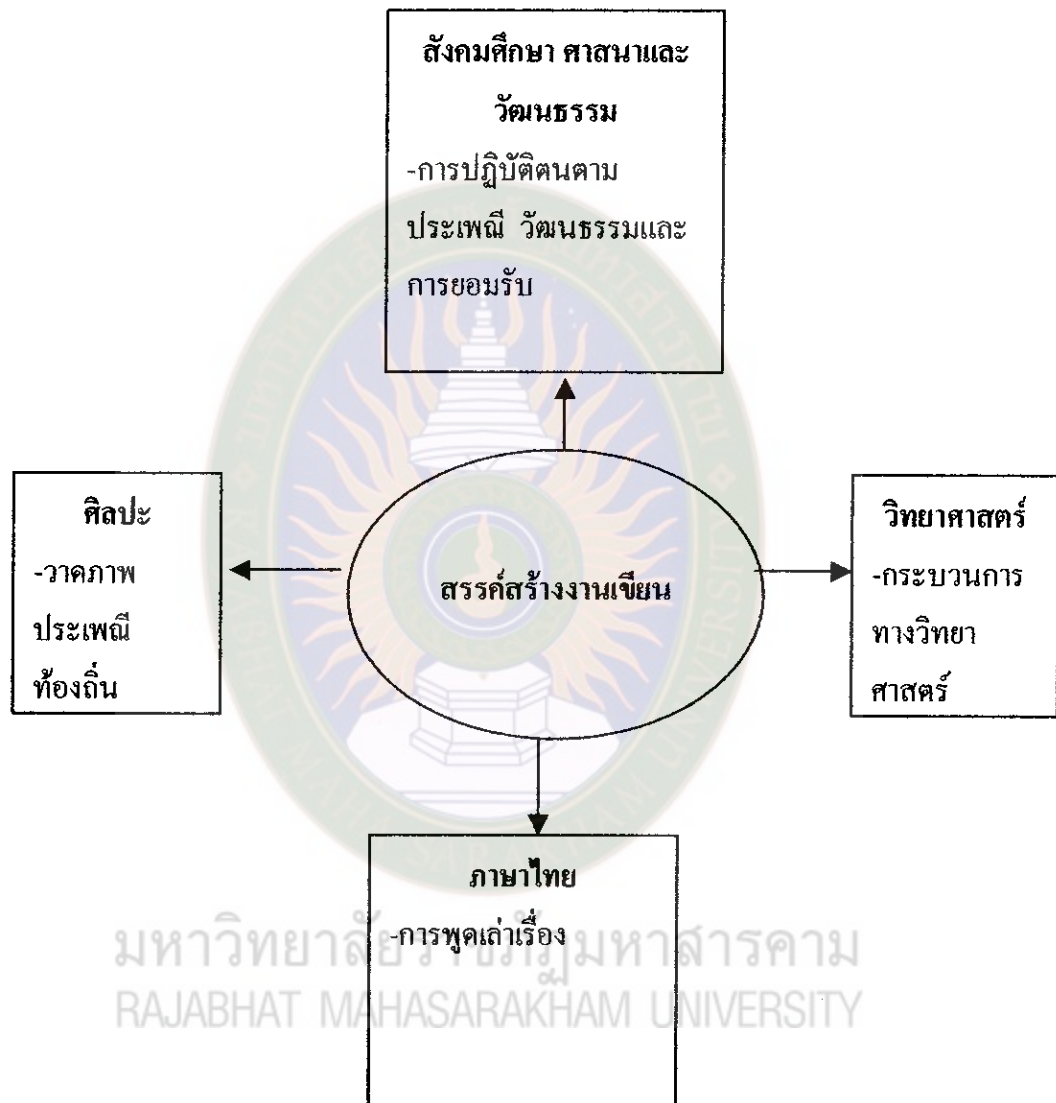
สังคมศึกษา ศาสนาและวัฒนธรรม
-การปฏิบัติตนตามประเพณี วัฒนธรรมและการยอมรับ

ศิลปะ
-วาดภาพประเพณีท้องถิ่น

สรรค์สร้างงานเขียน

วิทยาศาสตร์
-กระบวนการทางวิทยาศาสตร์

ภาษาไทย
-การพูดเล่าเรื่อง

มหาวิทยาลัยราชภัฏมหาสารคาม
RAJABHAT MAHASARAKHAM UNIVERSITY